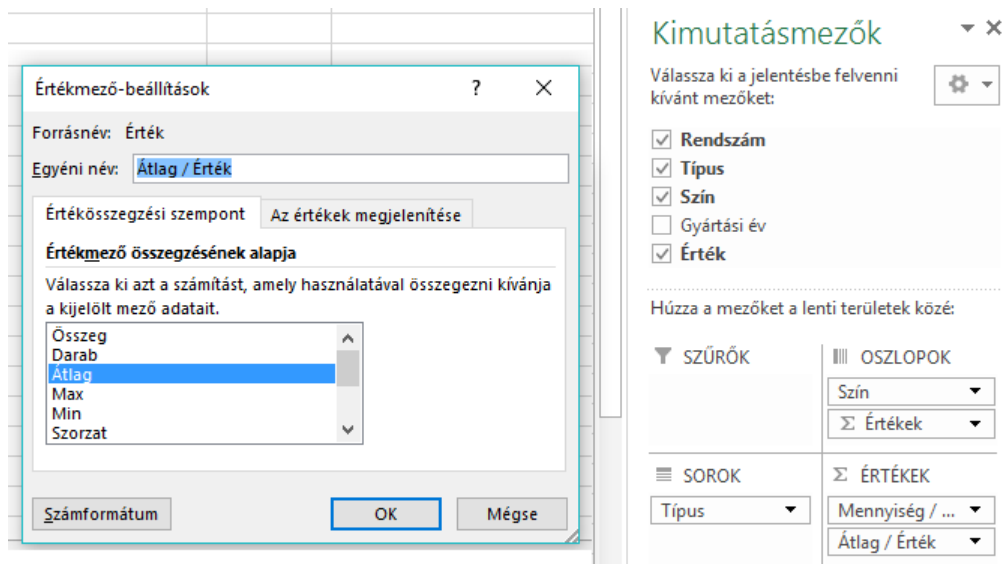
Értékmező-beállítások

?

Forrásnév: Érték

Egyéni név: Átlag / Érték

Értékösszegzési szempont

Az értékek megjelenítése

Értékmező összegzésének alapja

Válassza ki azt a számítást, amely használatával összegezni kívánja a kijelölt mező adatait.

Összeg
Darab
Átlag
Max
Min
Szorzat

Számformátum

OK

Mégse

Kimutatásmezők

Válassza ki a jelentésbe felvenni kívánt mezőket:

Rendszám
Típus
Szín
Gyártási év
Érték

Húzza a mezőket a lenti területek közé:

SZŰRŐK

OSZLOPOK

Szín
Σ Értékek

SOROK

Σ ÉRTÉKEK

Típus

Mennyiség / ...
Átlag / Érték